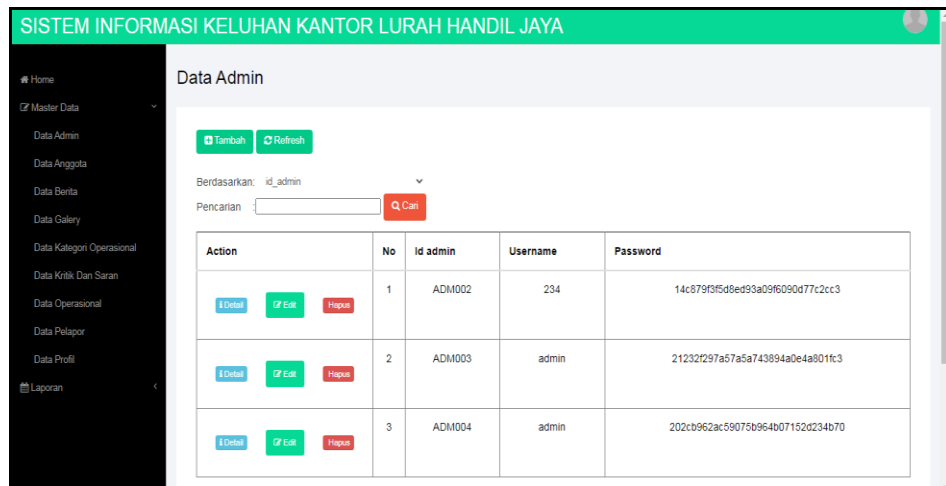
SISTEM INFORMASI KELUHAN KANTOR LURAH HANDIL JAYA

Home
Master Data
Data Admin
Data Anggota
Data Berita
Data Galery
Data Kategori Operasional
Data Kritik Dan Saran
Data Operasional
Data Pelapor
Data Profil
Laporan

Data Admin

Tambah Refresh

Berdasarkan: id_admin
Pencarian : Cari

| Action | No | Id admin | Username | Password |
|---|---|---|---|---|
| Detail Edit Hapus | 1 | ADM002 | 234 | 14c879f3f5d8ed93a09f6090d77c2cc3 |
| Detail Edit Hapus | 2 | ADM003 | admin | 21232f297a57a5a743894a0e4a801fc3 |
| Detail Edit Hapus | 3 | ADM004 | admin | 202cb962ac59075b964b07152d234b70 |